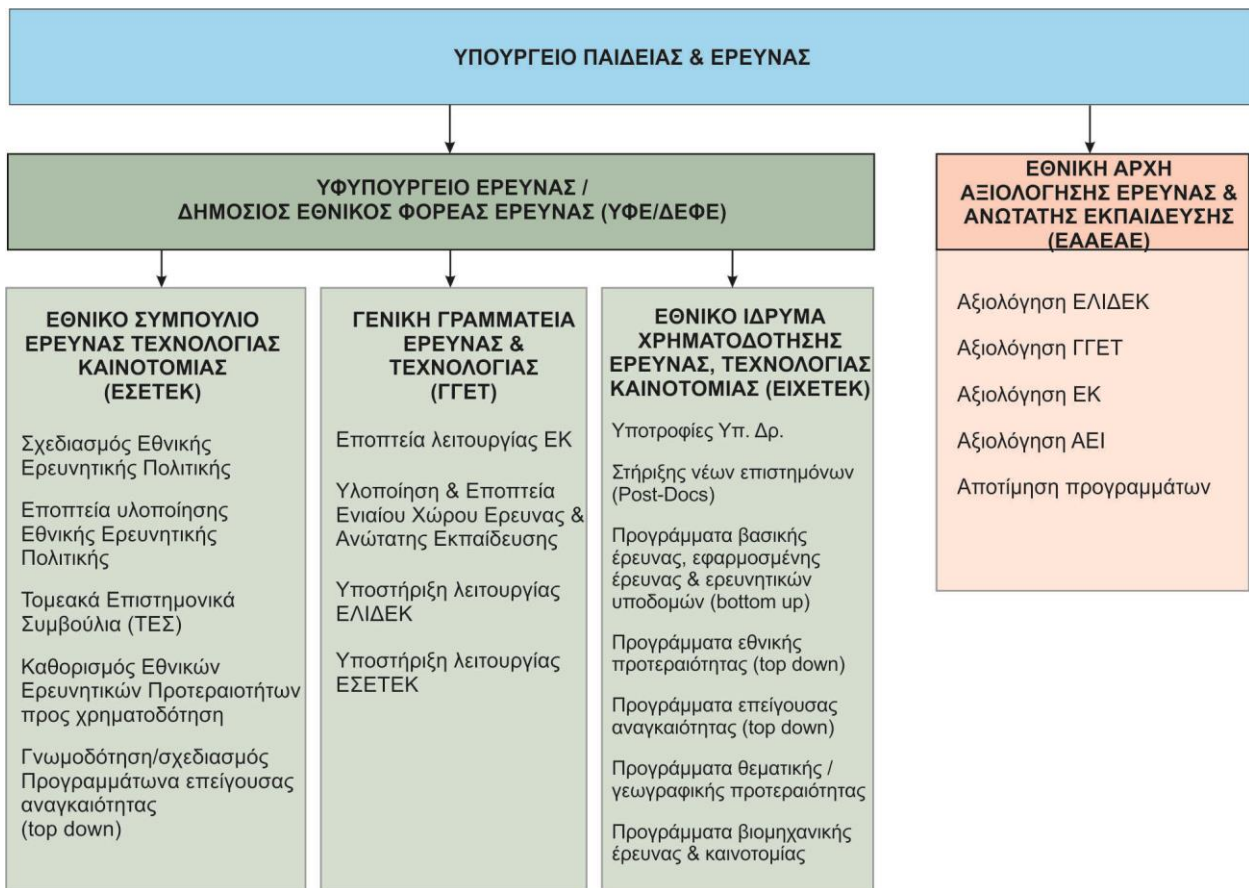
ΥΠΟΥΡΓΕΙΟ ΠΑΙΔΕΙΑΣ & ΕΡΕΥΝΑΣ

ΥΦΥΠΟΥΡΓΕΙΟ ΕΡΕΥΝΑΣ / ΔΗΜΟΣΙΟΣ ΕΘΝΙΚΟΣ ΦΟΡΕΑΣ ΕΡΕΥΝΑΣ (ΥΦΕ/ΔΕΦΕ)

ΕΘΝΙΚΟ ΣΥΜΠΟΥΛΙΟ ΕΡΕΥΝΑΣ ΤΕΧΝΟΛΟΓΙΑΣ ΚΑΙΝΟΤΟΜΙΑΣ (ΕΣΕΤΕΚ)

Σχεδιασμός Εθνικής Ερευνητικής Πολιτικής

Εποπτεία υλοποίησης Εθνικής Ερευνητικής Πολιτικής

Τομεακά Επιστημονικά Συμβούλια (ΤΕΣ)

Καθορισμός Εθνικών Ερευνητικών Προτεραιοτήτων προς χρηματοδότηση

Γνωμοδότηση/σχεδιασμός Προγραμμάτωνα επείγουσας αναγκαιότητας (top down)

ΓΕΝΙΚΗ ΓΡΑΜΜΑΤΕΙΑ ΕΡΕΥΝΑΣ & ΤΕΧΝΟΛΟΓΙΑΣ (ΓΓΕΤ)

Εποπτεία λειτουργίας ΕΚ

Υλοποίηση & Εποπτεία Ενιαίου Χώρου Ερευνας & Ανώτατης Εκπαίδευσης

Υποστήριξη λειτουργίας ΕΛΙΔΕΚ

Υποστήριξη λειτουργίας ΕΣΕΤΕΚ

ΕΘΝΙΚΟ ΙΔΡΥΜΑ ΧΡΗΜΑΤΟΔΟΤΗΣΗΣ ΕΡΕΥΝΑΣ, ΤΕΧΝΟΛΟΓΙΑΣ ΚΑΙΝΟΤΟΜΙΑΣ (ΕΙΧΕΤΕΚ)

Υποτροφίες Υπ. Δρ.

Στήριξη νέων επιστημόνων (Post-Docs)

Προγράμματα βασικής έρευνας, εφαρμοσμένης έρευνας & ερευνητικών υποδομών (bottom up)

Προγράμματα εθνικής προτεραιότητας (top down)

Προγράμματα επείγουσας αναγκαιότητας (top down)

Προγράμματα θεματικής / γεωγραφικής προτεραιότητας

Προγράμματα βιομηχανικής έρευνας & καινοτομίας

ΕΘΝΙΚΗ ΑΡΧΗ ΑΞΙΟΛΟΓΗΣΗΣ ΕΡΕΥΝΑΣ & ΑΝΩΤΑΤΗΣ ΕΚΠΑΙΔΕΥΣΗΣ (ΕΑΑΕΑΕ)

Αξιολόγηση ΕΛΙΔΕΚ

Αξιολόγηση ΓΓΕΤ

Αξιολόγηση ΕΚ

Αξιολόγηση ΑΕΙ

Αποτίμηση προγραμμάτων